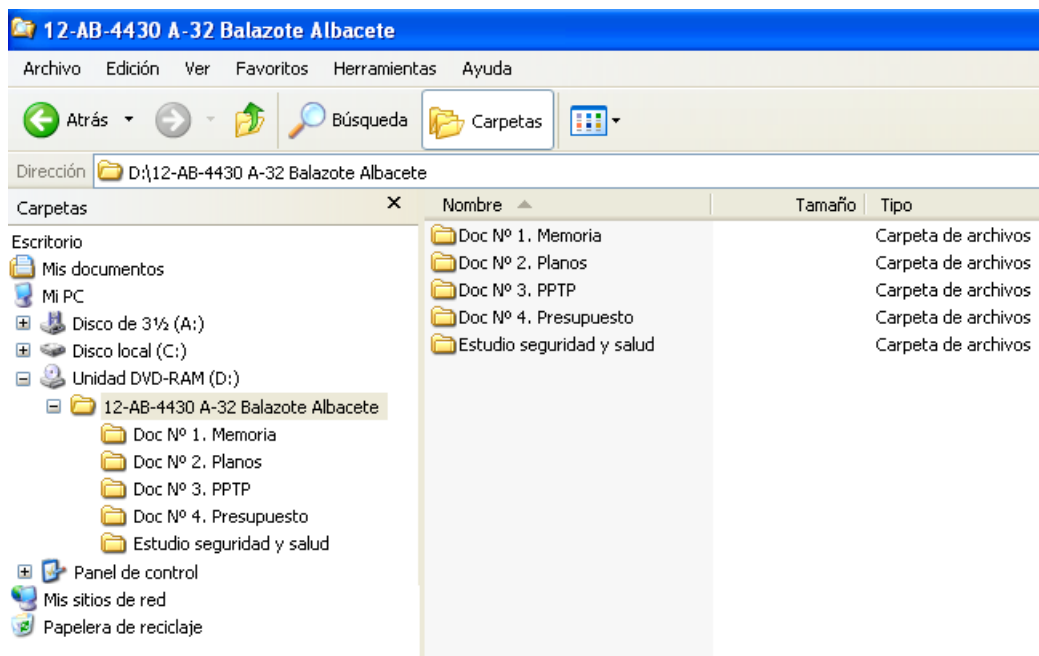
12-AB-4430 A-32 Balazote Albacete

Archivo Edición Ver Favoritos Herramientas Ayuda

Atrás Búsqueda Carpetas

Dirección D:\12-AB-4430 A-32 Balazote Albacete

Carpetas ×

Escritorio
Mis documentos
Mi PC
Disco de 3½ (A:)
Disco local (C:)
Unidad DVD-RAM (D:)
12-AB-4430 A-32 Balazote Albacete
Doc Nº 1. Memoria
Doc Nº 2. Planos
Doc Nº 3. PPTP
Doc Nº 4. Presupuesto
Estudio seguridad y salud
Panel de control
Mis sitios de red
Papelera de reciclaje

| Nombre | Tamaño | Tipo |
|---|---|---|
| Doc Nº 1. Memoria | | Carpeta de archivos |
| Doc Nº 2. Planos | | Carpeta de archivos |
| Doc Nº 3. PPTP | | Carpeta de archivos |
| Doc Nº 4. Presupuesto | | Carpeta de archivos |
| Estudio seguridad y salud | | Carpeta de archivos |